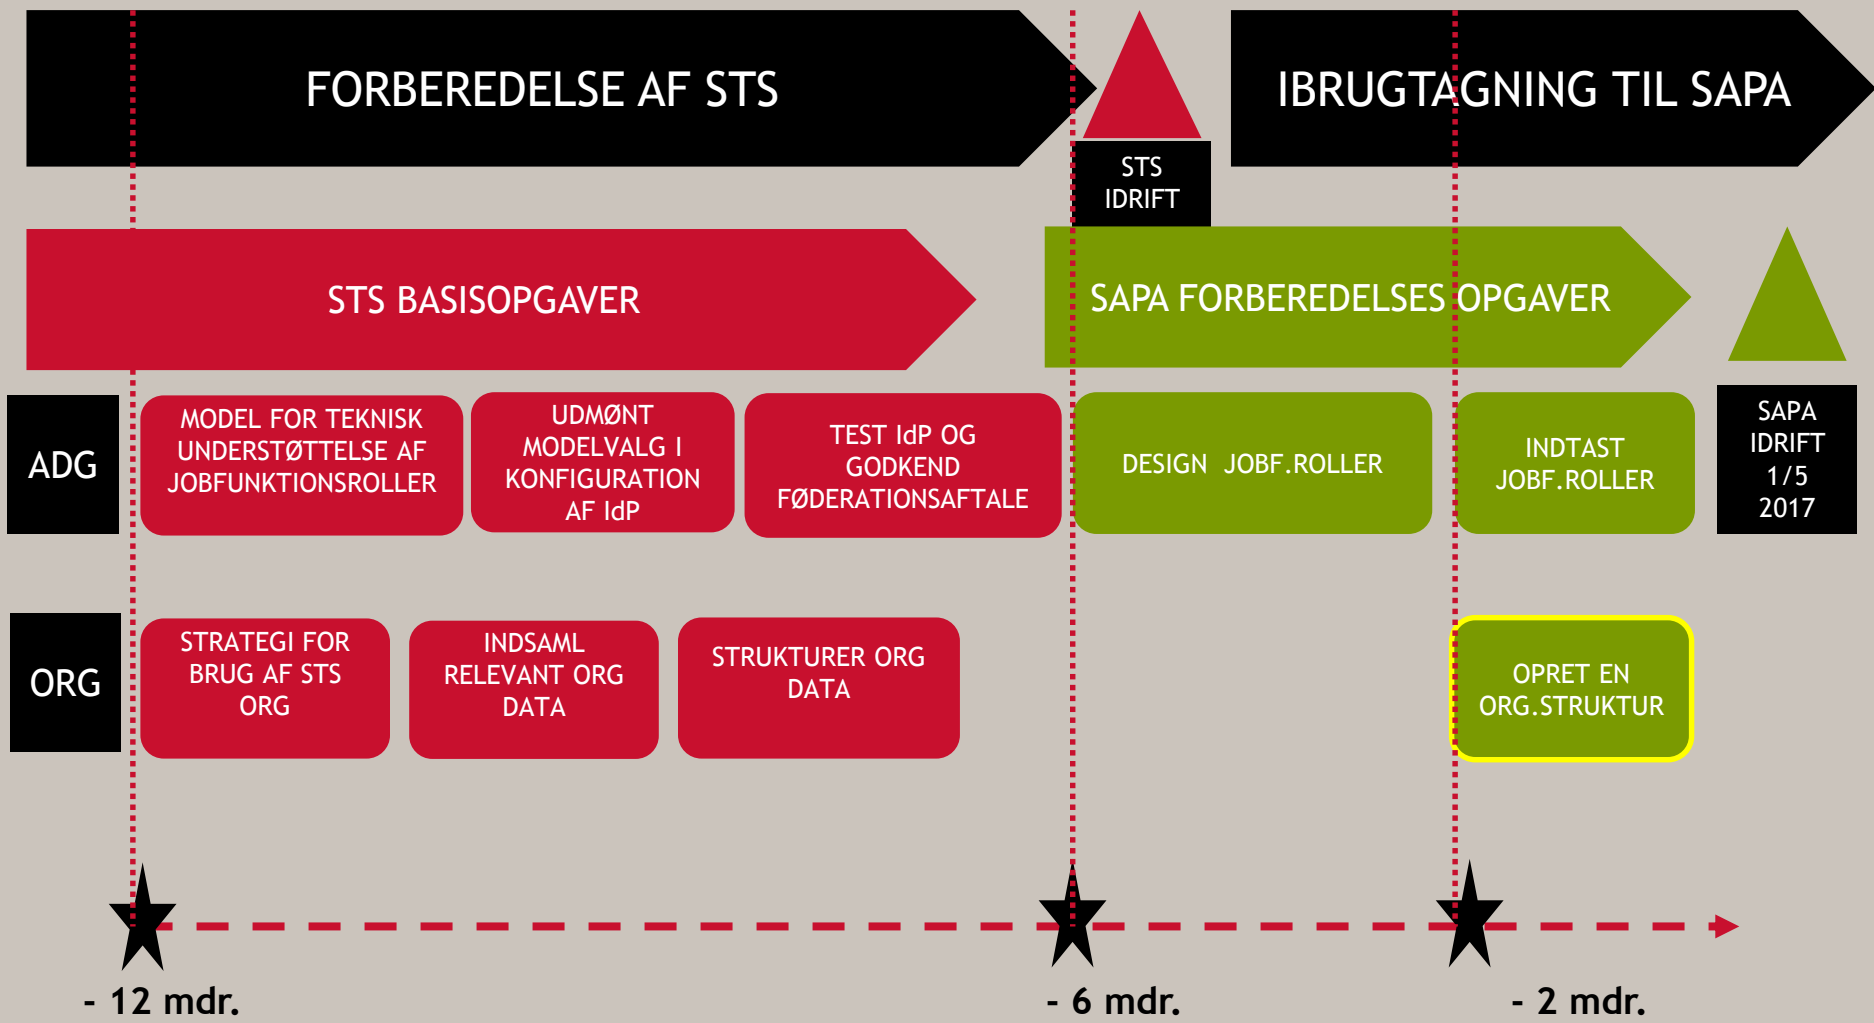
FORBEREDELSE AF STS

STS IDRIFT

IBRUGTAGNING TIL SAPA

STS BASISOPGAVER

SAPA FORBEREDELSES OPGAVER

ADG

MODEL FOR TEKNISK UNDERSTØTTELSE AF JOBFUNKTIONSROLLER

UDMØNT MODELVALG I KONFIGURATION AF IdP

TEST IdP OG GODKEND FØDERATIONSAFTALE

DESIGN JOBF.ROLLER

INDTAST JOBF.ROLLER

SAPA IDRIFT 1/5 2017

ORG

STRATEGI FOR BRUG AF STS ORG

INDSAML RELEVANT ORG DATA

STRUKTURER ORG DATA

OPRET EN ORG.STRUKTUR

- 12 mdr.

- 6 mdr.

- 2 mdr.